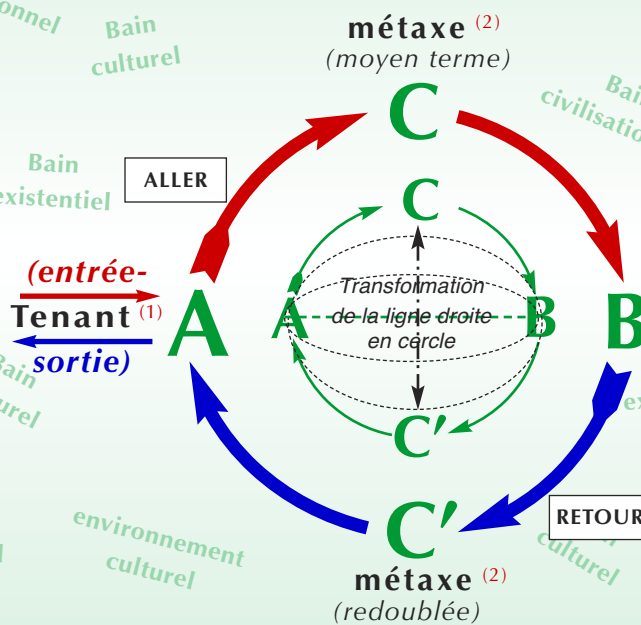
onnel
Bain
culturel

métaxe $^{(2)}$
(moyen terme)

Bain
civilisatio

Bain
existentiel

ALLER

C

C

(entrée-
Tenant $^{(1)}$
sortie)

A

A

Transformation
de la ligne droite
en cercle

B

B

Bain
turel

ex

C'

C'

environnement
culturel

RETOUR

culturel

métaxe $^{(2)}$
(redoublée)